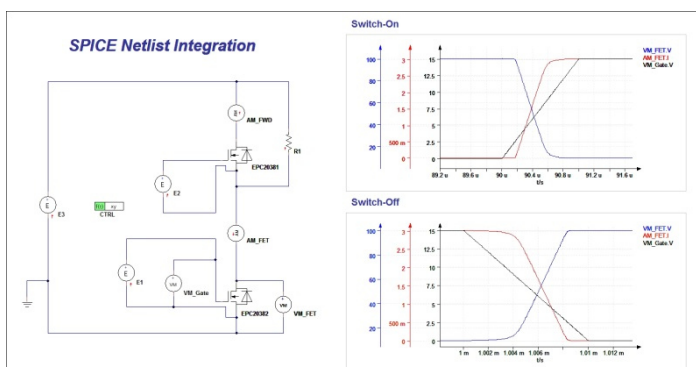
SPICE Netlist Integration

AM_FWD

R1

EPC2038I

E2

E3

CTRL

AM_FET

E1

VM

VM_Gate

EPC2038I

VM_FET

Switch-On

VM_FET.V
AM_FET.I
VM_Gate.V

100
80
60
40
20
0

3
2
1
500 m
0

15
12.5
10
7.5
5
2.5
0

89.2 u
89.6 u
90 u
90.4 u
90.8 u
91.2 u
91.6 u
t/s

Switch-Off

VM_FET.V
AM_FET.I
VM_Gate.V

100
80
60
40
20
0

3
2
1
500 m
0

15
12.5
10
7.5
5
2.5
0

1 m
1.002 m
1.004 m
1.006 m
1.01 m
1.012 m
t/s